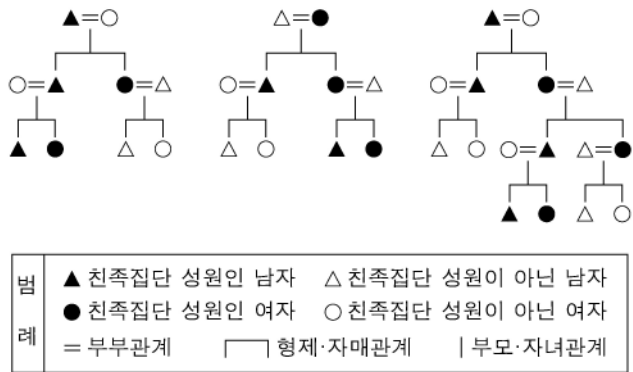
▲=○

○=▲ ●=△

▲ ● △ ○

△=●

○=▲ ●=△

△ ○ ▲ ●

▲=○

○=▲ ●=△

△ ○ ○=▲ △=●

▲ ● △ ○

| 범례 | ▲ 친족집단 성원인 남자 | △ 친족집단 성원이 아닌 남자 |
|---|---|---|
| | ● 친족집단 성원인 여자 | ○ 친족집단 성원이 아닌 여자 |
| | = 부부관계 ┌─┐ 형제·자매관계 | │ 부모·자녀관계 |